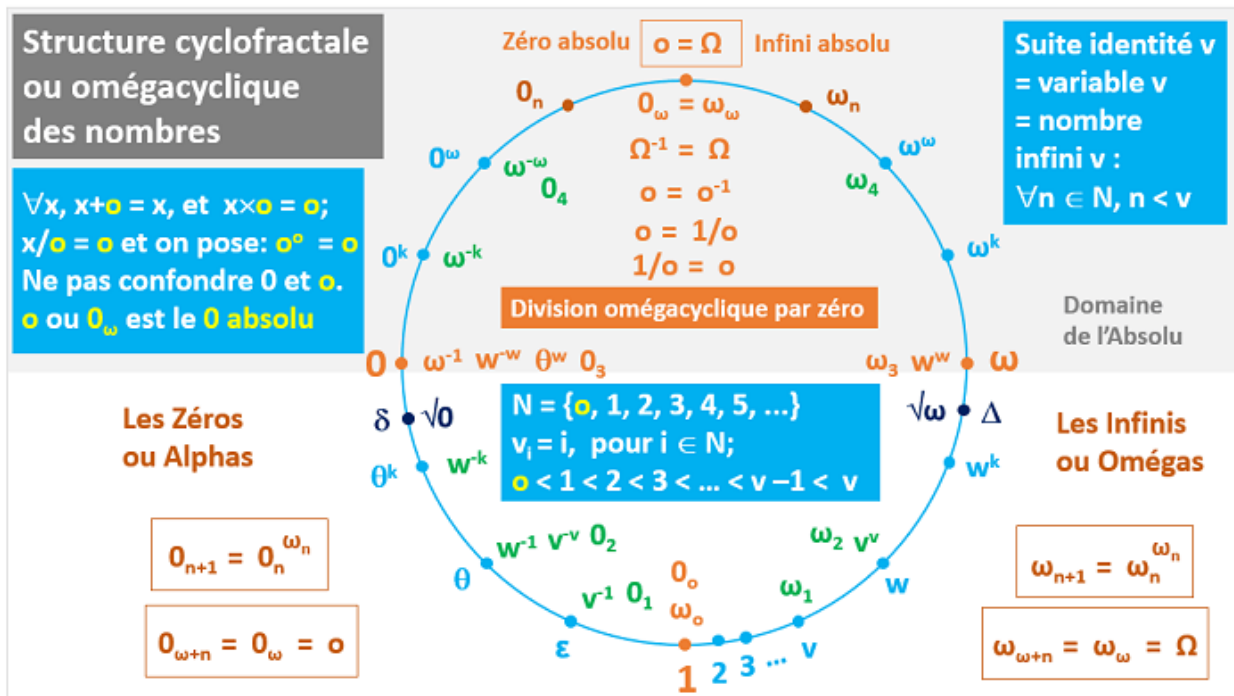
Structure cyclofractale ou omégacyclique des nombres

Zéro absolu $o = \Omega$ Infini absolu

Suite identité v = variable v = nombre infini v : $\forall n \in N, n < v$

$0_n$ $\omega_n$

$0_\omega = \omega_\omega$

$\Omega^{-1} = \Omega$

$o = o^{-1}$

$o = 1/o$

$1/o = o$

$0^\omega$ $\omega^{-\omega}$ $0_4$ $\omega^\omega$ $\omega_4$

$0^k$ $\omega^{-k}$ $\omega^k$

$\forall x$, $x+o = x$, et $x \times o = o$; $x/o = o$ et on pose: $o^o = o$ Ne pas confondre 0 et o. o ou $0_\omega$ est le 0 absolu

Division omégacyclique par zéro

Domaine de l'Absolu

0 $\omega^{-1}$ $w^{-w}$ $\theta^w$ $0_3$ $\omega_3$ $w^w$ $\omega$

$\delta$ $\sqrt{0}$ $\sqrt{\omega}$ $\Delta$

$N = \{o, 1, 2, 3, 4, 5, ...\}$
$v_i = i$, pour $i \in N$;
$o < 1 < 2 < 3 < ... < v-1 < v$

Les Zéros ou Alphas

Les Infinis ou Omégas

$\theta^k$ $w^{-k}$ $w^k$

$w^{-1}$ $v^{-v}$ $0_2$ $\omega_2$ $v^v$

$0_{n+1} = 0_n^{\omega_n}$

$\omega_{n+1} = \omega_n^{\omega_n}$

$\theta$ $v^{-1}$ $0_1$ $0_o$ $\omega_o$ $\omega_1$ $w$

$0_{\omega+n} = 0_\omega = o$

$\varepsilon$ 1 2 3 ... v

$\omega_{\omega+n} = \omega_\omega = \Omega$